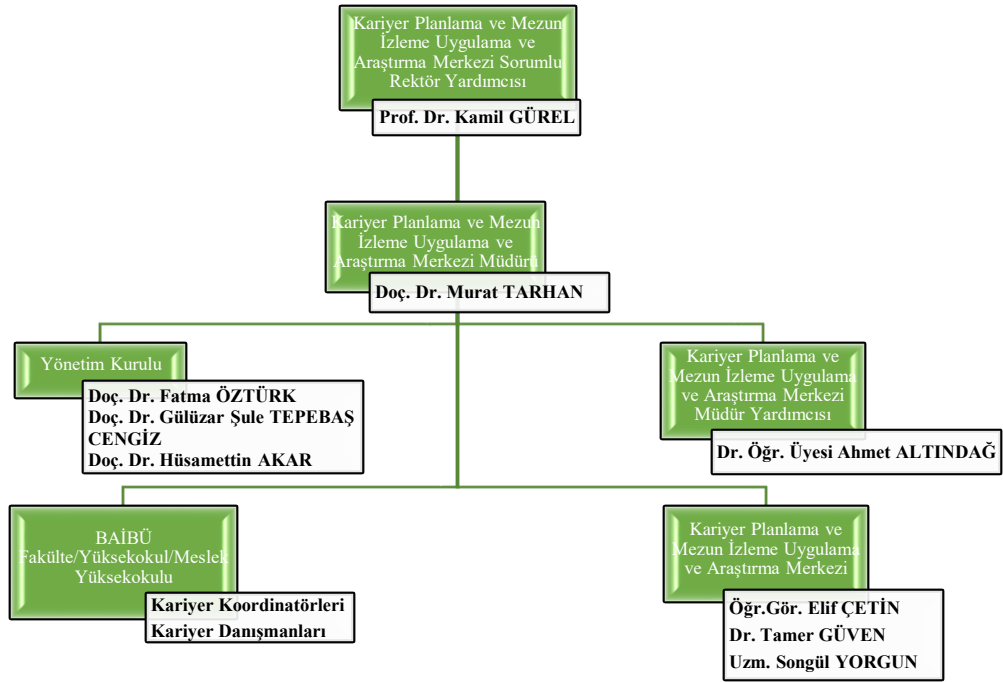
Kariyer Planlama ve Mezun İzleme Uygulama ve Araştırma Merkezi Sorumlu Rektör Yardımcısı

Prof. Dr. Kamil GÜREL

Kariyer Planlama ve Mezun İzleme Uygulama ve Araştırma Merkezi Müdürü

Doç. Dr. Murat TARHAN

Yönetim Kurulu

Doç. Dr. Fatma ÖZTÜRK
Doç. Dr. Gülüzar Şule TEPEBAŞ CENGİZ
Doç. Dr. Hüsamettin AKAR

Kariyer Planlama ve Mezun İzleme Uygulama ve Araştırma Merkezi Müdür Yardımcısı

Dr. Öğr. Üyesi Ahmet ALTINDAĞ

BAİBÜ Fakülte/Yüksekokul/Meslek Yüksekokulu

Kariyer Koordinatörleri
Kariyer Danışmanları

Kariyer Planlama ve Mezun İzleme Uygulama ve Araştırma Merkezi

Öğr.Gör. Elif ÇETİN
Dr. Tamer GÜVEN
Uzm. Songül YORGUN